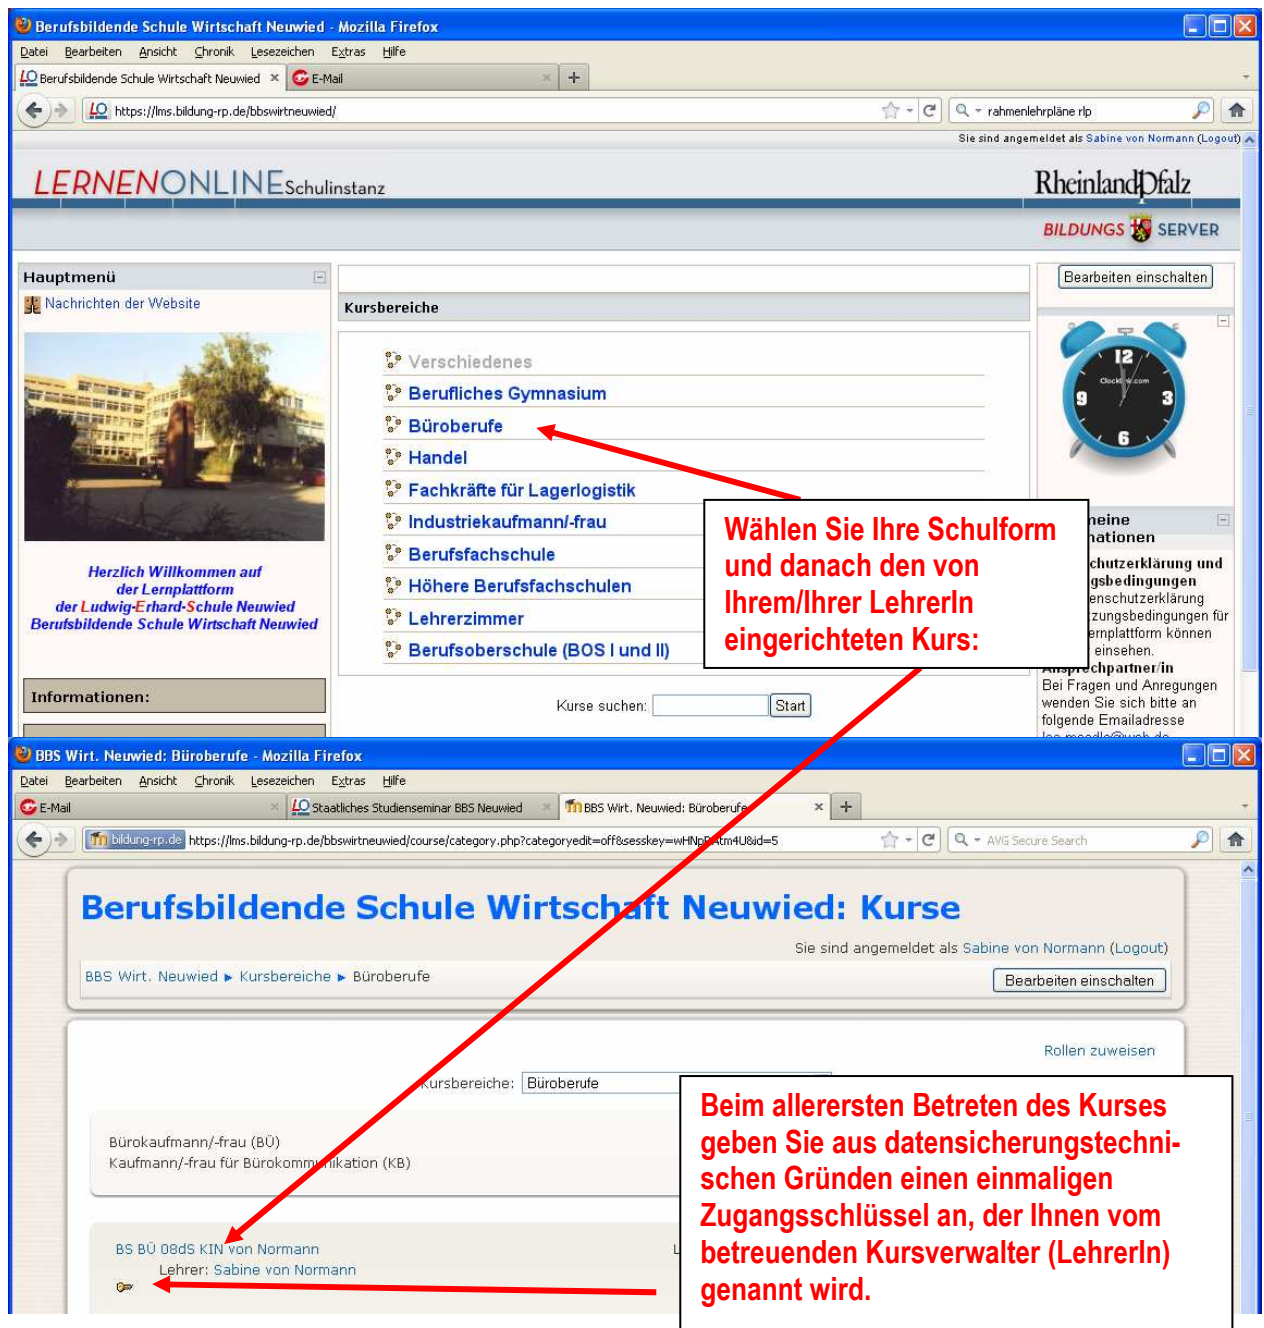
Berufsbildende Schule Wirtschaft Neuwied - Mozilla Firefox

Datei Bearbeiten Ansicht Chronik Lesezeichen Extras Hilfe

Berufsbildende Schule Wirtschaft Neuwied × E-Mail × +

https://lms.bildung-rp.de/bbswirtneuwied/

rahmenlehrpläne rlp

Sie sind angemeldet als Sabine von Normann (Logout)

LERNENONLINESchulinstanz

Rheinland-Pfalz
BILDUNGS SERVER

Hauptmenü
Nachrichten der Website

Herzlich Willkommen auf der Lernplattform der Ludwig-Erhard-Schule Neuwied Berufsbildende Schule Wirtschaft Neuwied

Informationen:

Kursbereiche

Verschiedenes
Berufliches Gymnasium
Büroberufe
Handel
Fachkräfte für Lagerlogistik
Industriekaufmann/-frau
Berufsfachschule
Höhere Berufsfachschulen
Lehrerzimmer
Berufsoberschule (BOS I und II)

Kurse suchen: Start

Bearbeiten einschalten

12 9 3 6 Clocklink.com

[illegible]eine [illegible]ationen
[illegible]chutzerklärung und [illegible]gsbedingungen
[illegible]enschutzerklärung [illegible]zungsbedingungen für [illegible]ernplattform können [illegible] einsehen.
Ansprechpartner/in
Bei Fragen und Anregungen wenden Sie sich bitte an folgende Emailadresse
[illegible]

Wählen Sie Ihre Schulform und danach den von Ihrem/Ihrer LehrerIn eingerichteten Kurs:

BBS Wirt. Neuwied: Büroberufe - Mozilla Firefox

Datei Bearbeiten Ansicht Chronik Lesezeichen Extras Hilfe

E-Mail × Staatliches Studienseminar BBS Neuwied × BBS Wirt. Neuwied: Büroberufe × +

bildung-rp.de https://lms.bildung-rp.de/bbswirtneuwied/course/category.php?categoryedit=off&sesskey=wHNp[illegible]tm4U&id=5

AVG Secure Search

Berufsbildende Schule Wirtschaft Neuwied: Kurse

Sie sind angemeldet als Sabine von Normann (Logout)

BBS Wirt. Neuwied ▸ Kursbereiche ▸ Büroberufe

Bearbeiten einschalten

Rollen zuweisen

Kursbereiche: Büroberufe

Bürokaufmann/-frau (BÜ)
Kaufmann/-frau für Bürokommunikation (KB)

BS BÜ 08dS KIN von Normann
Lehrer: Sabine von Normann

Beim allerersten Betreten des Kurses geben Sie aus datensicherungstechnischen Gründen einen einmaligen Zugangsschlüssel an, der Ihnen vom betreuenden Kursverwalter (LehrerIn) genannt wird.